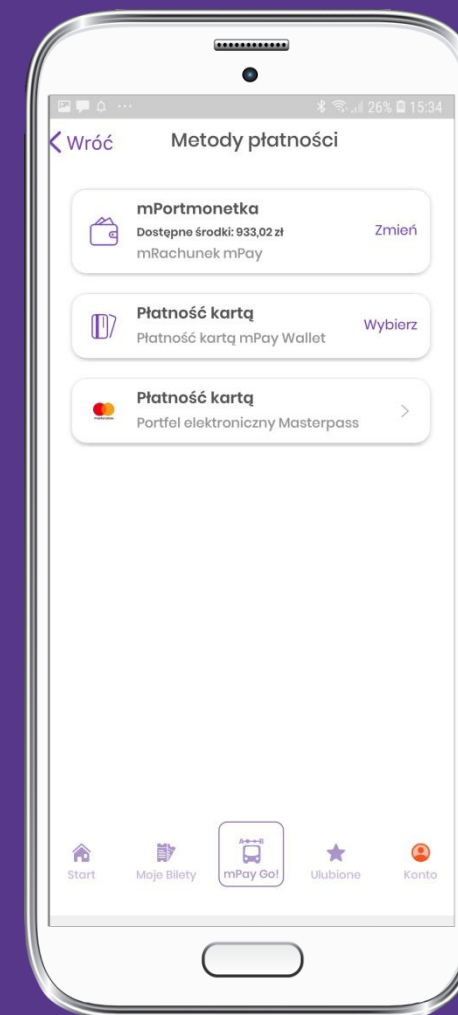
26% 15:34

Wróć Metody płatności

mPortmonetka
Dostępne środki: 933,02 zł
mRachunek mPay
Zmień

Płatność kartą
Płatność kartą mPay Wallet
Wybierz

Płatność kartą
Portfel elektroniczny Masterpass

Start Moje Bilety mPay Go! Ulubione Konto